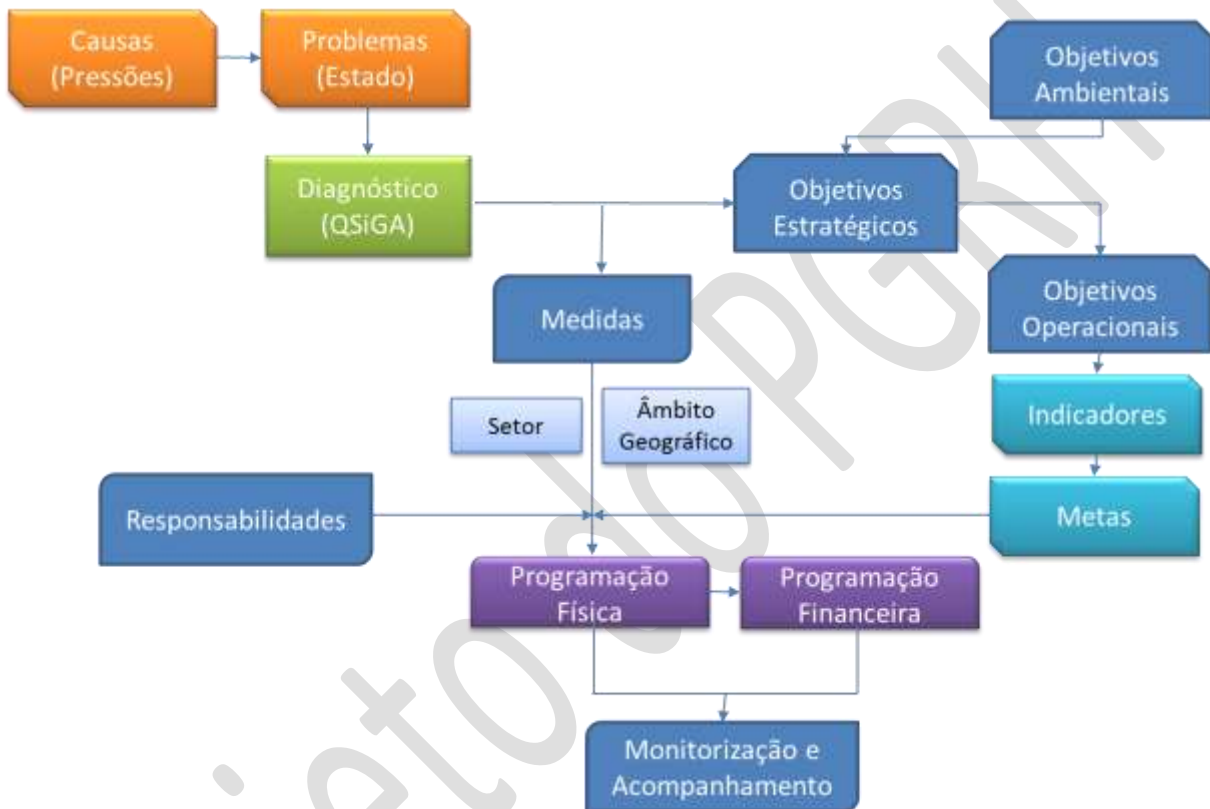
Causas (Pressões)

Problemas (Estado)

Objetivos Ambientais

Diagnóstico (QSiGA)

Objetivos Estratégicos

Medidas

Objetivos Operacionais

Setor

Âmbito Geográfico

Indicadores

Responsabilidades

Metas

Programação Física

Programação Financeira

Monitorização e Acompanhamento

Projeto do PGRH